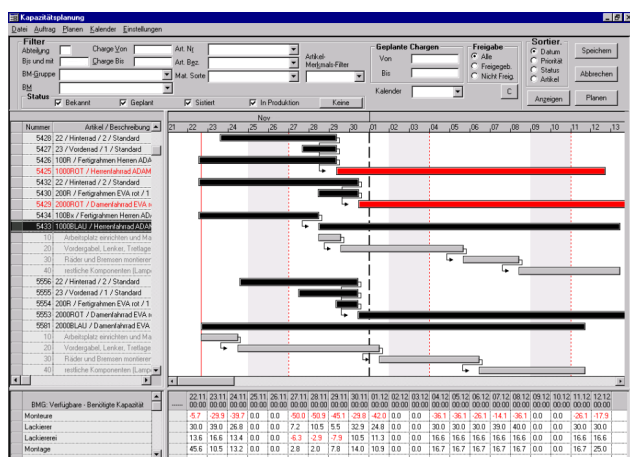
Kapazitätsplanung
Datei Auftrag Planen Kalender Einstellungen

Filter
Abteilung
Bis und mit
BM-Gruppe
BM
Charge Von:
Charge Bis:
Art. Nr.
Art. Bez.
Mat. Sorte
Artikel-Merkmals-Filter
Geplante Chargen
Von
Bis
Kalender
Freigabe
Alle
Freigegeb.
Nicht Freig.
C
Sortier.
Datum
Priorität
Status
Artikel
Speichern
Abbrechen
Anzeigen
Planen
Status
Bekannt
Geplant
Sistiert
In Produktion
Keine

Nov
21 22 23 24 25 26 27 28 29 30 01 02 03 04 05 06 07 08 09 10 11 12

| Nummer | Artikel / Beschreibung |
|---|---|
| 5428 | 22 / Hinterrad / 2 / Standard |
| 5427 | 23 / Vorderrad / 1 / Standard |
| 5426 | 100R / Fertigrahmen Herren ADA |
| 5425 | 1000ROT / Herrenfahrrad ADAM |
| 5432 | 22 / Hinterrad / 2 / Standard |
| 5430 | 200R / Fertigrahmen EVA rot / 1 |
| 5429 | 2000ROT / Damenfahrrad EVA |
| 5434 | 100Bx / Fertigrahmen Herren AD |
| 5433 | 1000BLAU / Herrenfahrrad ADAM |
| 10 | Arbeitsplatz einrichten und Ma |
| 20 | Vordergabel, Lenker, Tretlage |
| 30 | Räder und Bremsen montierer |
| 40 | restliche Komponenten (Lampe |
| 5556 | 22 / Hinterrad / 2 / Standard |
| 5555 | 23 / Vorderrad / 1 / Standard |
| 5554 | 200R / Fertigrahmen EVA rot / 1 |
| 5553 | 2000ROT / Damenfahrrad EVA |
| 5581 | 2000BLAU / Damenfahrrad EVA |
| 10 | Arbeitsplatz einrichten und Ma |
| 20 | Vordergabel, Lenker, Tretlage |
| 30 | Räder und Bremsen montierer |
| 40 | restliche Komponenten (Lampe |

| BMG: Verfügbare - Benötigte Kapazität | | 22.11. 00:00 | 23.11. 00:00 | 24.11. 00:00 | 25.11. 00:00 | 26.11. 00:00 | 27.11. 00:00 | 28.11. 00:00 | 29.11. 00:00 | 30.11. 00:00 | 01.12. 00:00 | 02.12. 00:00 | 03.12. 00:00 | 04.12. 00:00 | 05.12. 00:00 | 06.12. 00:00 | 07.12. 00:00 | 08.12. 00:00 | 09.12. 00:00 | 10.12. 00:00 | 11.12. 00:00 | 12.12. 00:00 |
|---|---|---|---|---|---|---|---|---|---|---|---|---|---|---|---|---|---|---|---|---|---|---|
| Monteure | | -5.7 | -29.9 | -39.7 | 0.0 | 0.0 | -50.0 | -50.9 | -45.1 | -29.8 | -42.0 | 0.0 | 0.0 | -36.1 | -36.1 | -26.1 | -14.1 | -36.1 | 0.0 | 0.0 | -26.1 | -17.9 |
| Lackierer | | 30.0 | 39.0 | 26.8 | 0.0 | 0.0 | 7.2 | 10.5 | 5.5 | 32.9 | 24.8 | 0.0 | 0.0 | 30.0 | 30.0 | 30.0 | 39.0 | 40.0 | 0.0 | 0.0 | 30.0 | 30.0 |
| Lackiererei | | 13.6 | 16.6 | 13.4 | 0.0 | 0.0 | -6.3 | -2.9 | -7.9 | 10.5 | 11.3 | 0.0 | 0.0 | 16.6 | 16.6 | 16.6 | 16.6 | 16.6 | 0.0 | 0.0 | 16.6 | 16.6 |
| Montage | | 45.6 | 10.5 | 13.2 | 0.0 | 0.0 | 2.8 | 2.0 | 7.8 | 14.0 | 10.9 | 0.0 | 0.0 | 16.7 | 16.7 | 16.7 | 16.7 | 16.7 | 0.0 | 0.0 | 16.7 | 25.0 |